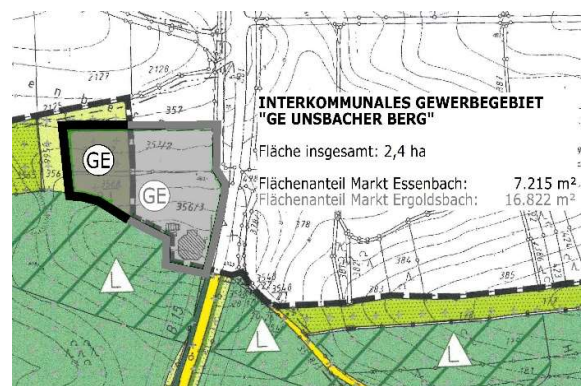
INTERKOMMUNALES GEWERBEGEBIET "GE UNSBACHER BERG"

Fläche insgesamt: 2,4 ha

Flächenanteil Markt Essenbach: 7.215 m²
Flächenanteil Markt Ergoldsbach: 16.822 m²

GE
GE
L
L
L
2127
2128
357
3563
3561
3556
3548
378
384
385
B 15